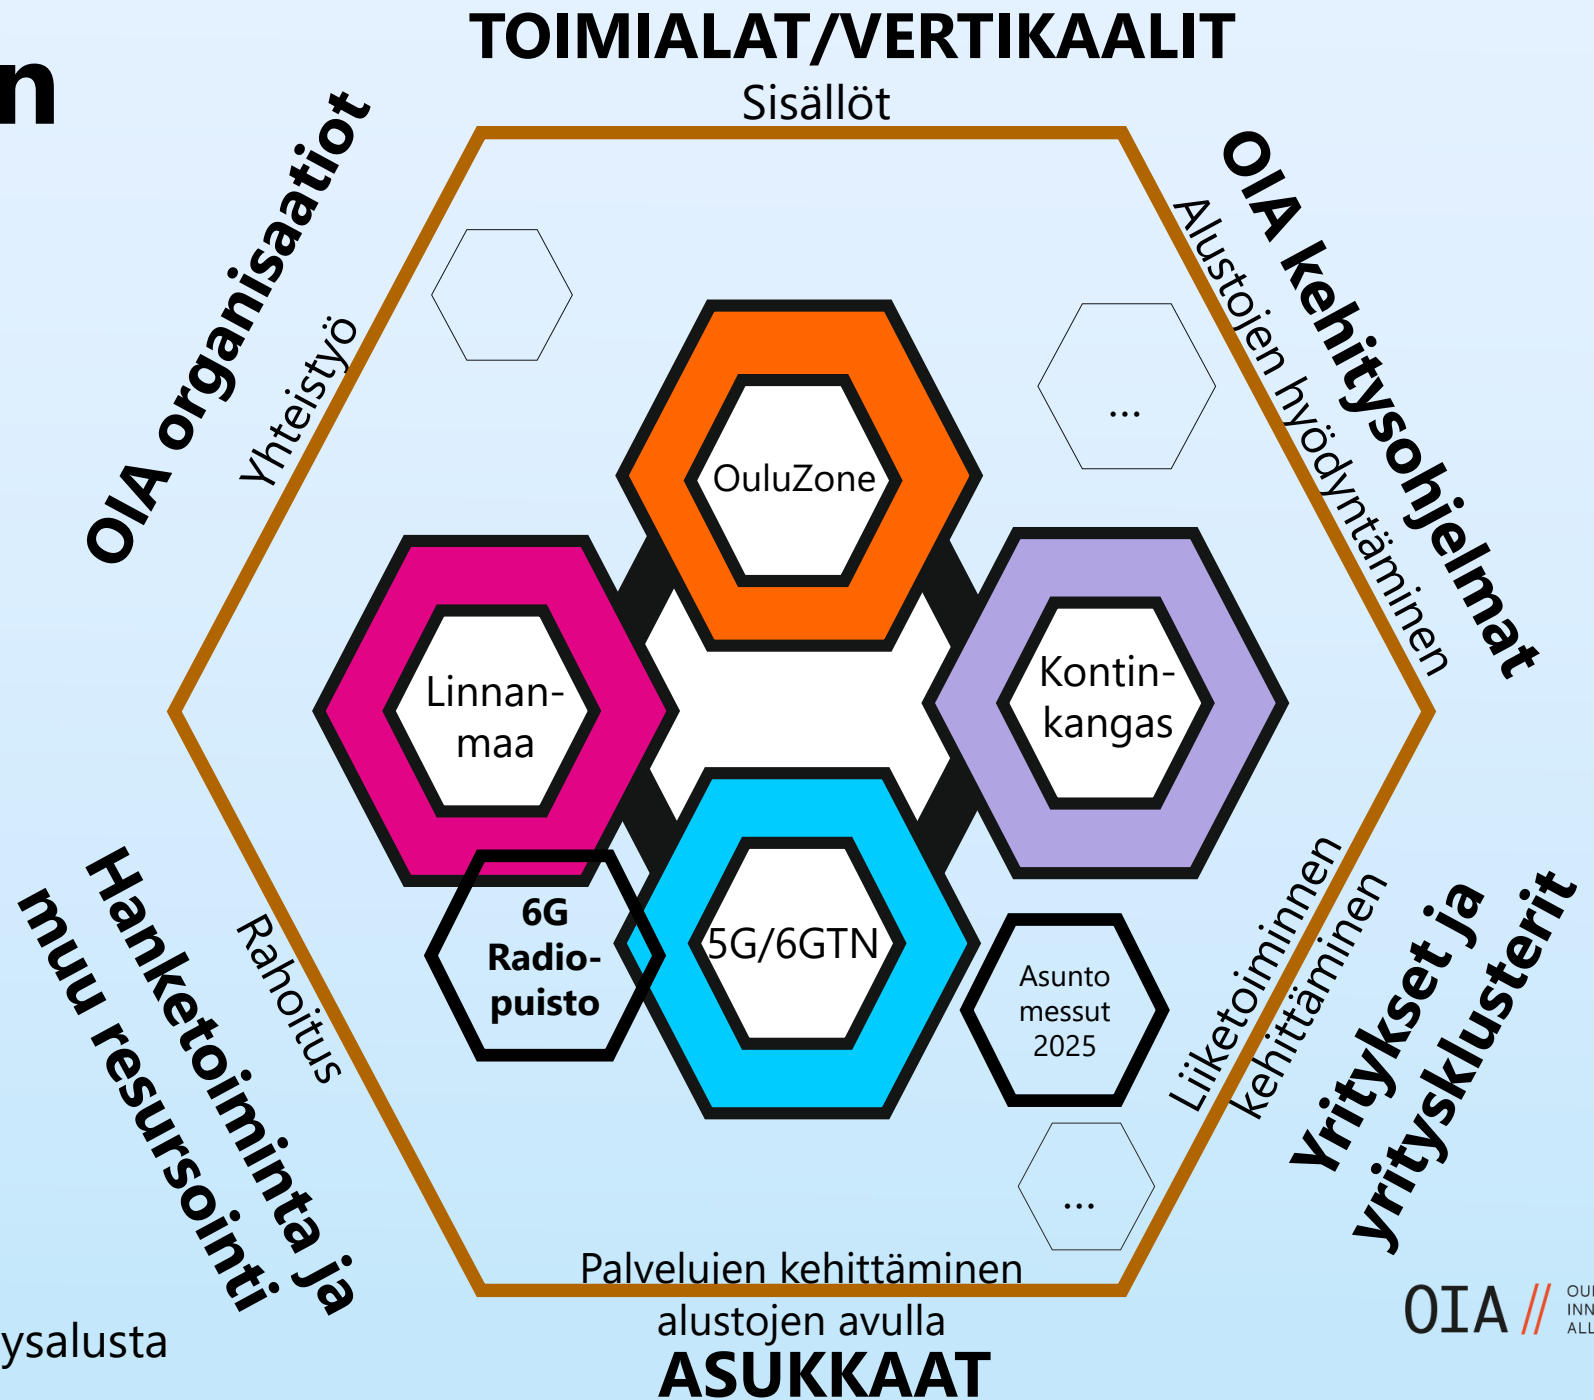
n

TOIMIALAT/VERTIKAALIT

Sisällöt

OIA organisaatiot

Yhteistyö

OIA kehitysohjelmat

Alustojen hyödyntäminen

...

OuluZone

Linnanmaa

Kontinkangas

6G Radiopuisto

5G/6GTN

Asunto messut 2025

Hanketoiminta ja muu resursointi

Rahoitus

Liiketoiminnen kehittäminen

Yritykset ja yritysklusterit

...

Palveluien kehittäminen alustojen avulla

ASUKKAAT

ysalusta

OIA // OU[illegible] INN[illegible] ALL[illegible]